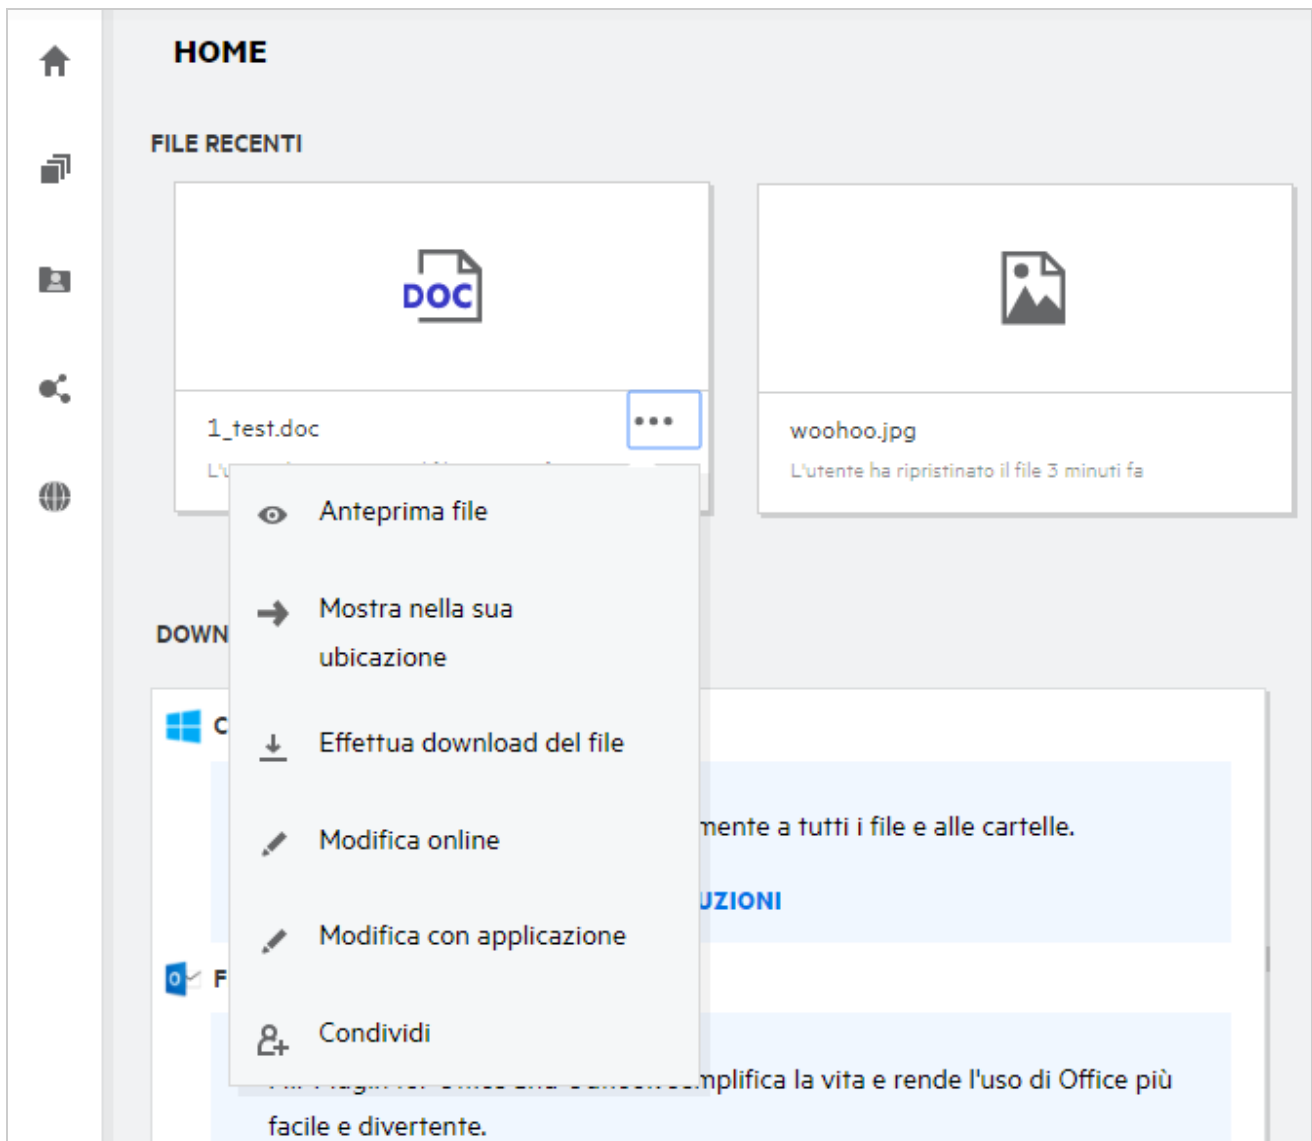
HOME

FILE RECENTI

DOC

1_test.doc

L'u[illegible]

woohoo.jpg

L'utente ha ripristinato il file 3 minuti fa

Anteprima file

Mostra nella sua ubicazione

Effettua download del file

Modifica online

Modifica con applicazione

Condividi

DOWN

C

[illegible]mente a tutti i file e alle cartelle.

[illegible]UZIONI

F

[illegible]mplifica la vita e rende l'uso di Office più facile e divertente.